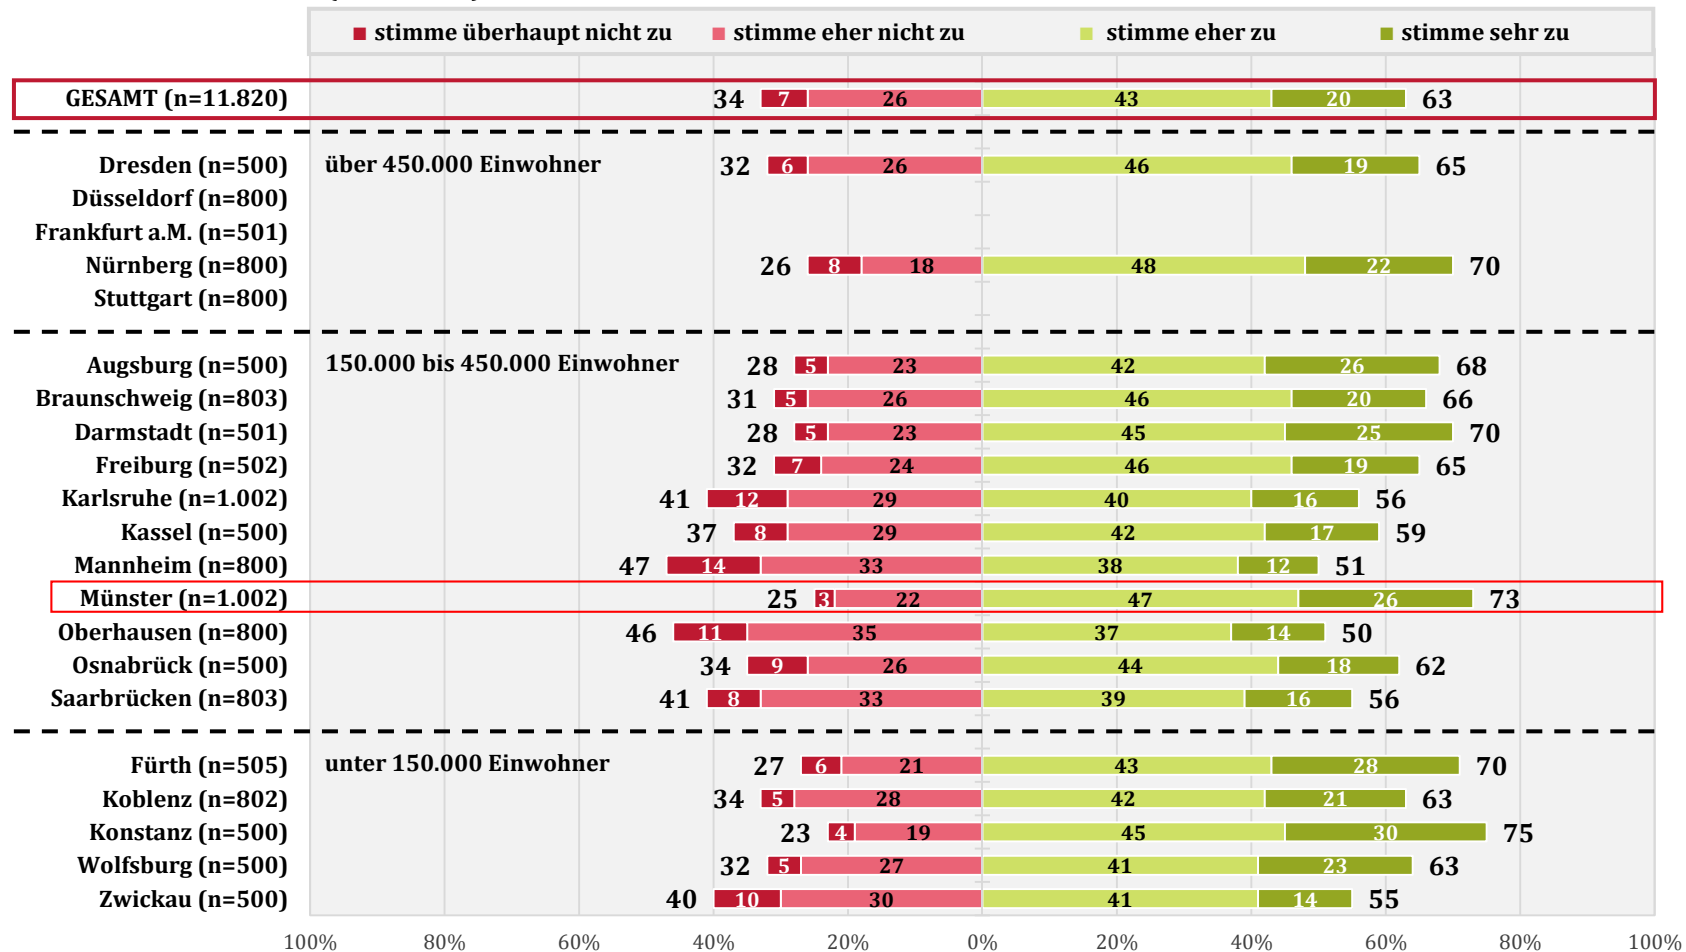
stimme überhaupt nicht zu | stimme eher nicht zu | stimme eher zu | stimme sehr zu

| | | Summe nicht zu | überhaupt nicht zu | eher nicht zu | eher zu | sehr zu | Summe zu |
|---|---|---|---|---|---|---|---|
| GESAMT (n=11.820) | | 34 | 7 | 26 | 43 | 20 | 63 |
| Dresden (n=500) | über 450.000 Einwohner | 32 | 6 | 26 | 46 | 19 | 65 |
| Düsseldorf (n=800) | | | | | | | |
| Frankfurt a.M. (n=501) | | | | | | | |
| Nürnberg (n=800) | | 26 | 8 | 18 | 48 | 22 | 70 |
| Stuttgart (n=800) | | | | | | | |
| Augsburg (n=500) | 150.000 bis 450.000 Einwohner | 28 | 5 | 23 | 42 | 26 | 68 |
| Braunschweig (n=803) | | 31 | 5 | 26 | 46 | 20 | 66 |
| Darmstadt (n=501) | | 28 | 5 | 23 | 45 | 25 | 70 |
| Freiburg (n=502) | | 32 | 7 | 24 | 46 | 19 | 65 |
| Karlsruhe (n=1.002) | | 41 | 12 | 29 | 40 | 16 | 56 |
| Kassel (n=500) | | 37 | 8 | 29 | 42 | 17 | 59 |
| Mannheim (n=800) | | 47 | 14 | 33 | 38 | 12 | 51 |
| Münster (n=1.002) | | 25 | 3 | 22 | 47 | 26 | 73 |
| Oberhausen (n=800) | | 46 | 11 | 35 | 37 | 14 | 50 |
| Osnabrück (n=500) | | 34 | 9 | 26 | 44 | 18 | 62 |
| Saarbrücken (n=803) | | 41 | 8 | 33 | 39 | 16 | 56 |
| Fürth (n=505) | unter 150.000 Einwohner | 27 | 6 | 21 | 43 | 28 | 70 |
| Koblenz (n=802) | | 34 | 5 | 28 | 42 | 21 | 63 |
| Konstanz (n=500) | | 23 | 4 | 19 | 45 | 30 | 75 |
| Wolfsburg (n=500) | | 32 | 5 | 27 | 41 | 23 | 63 |
| Zwickau (n=500) | | 40 | 10 | 30 | 41 | 14 | 55 |

100% 80% 60% 40% 20% 0% 20% 40% 60% 80% 100%